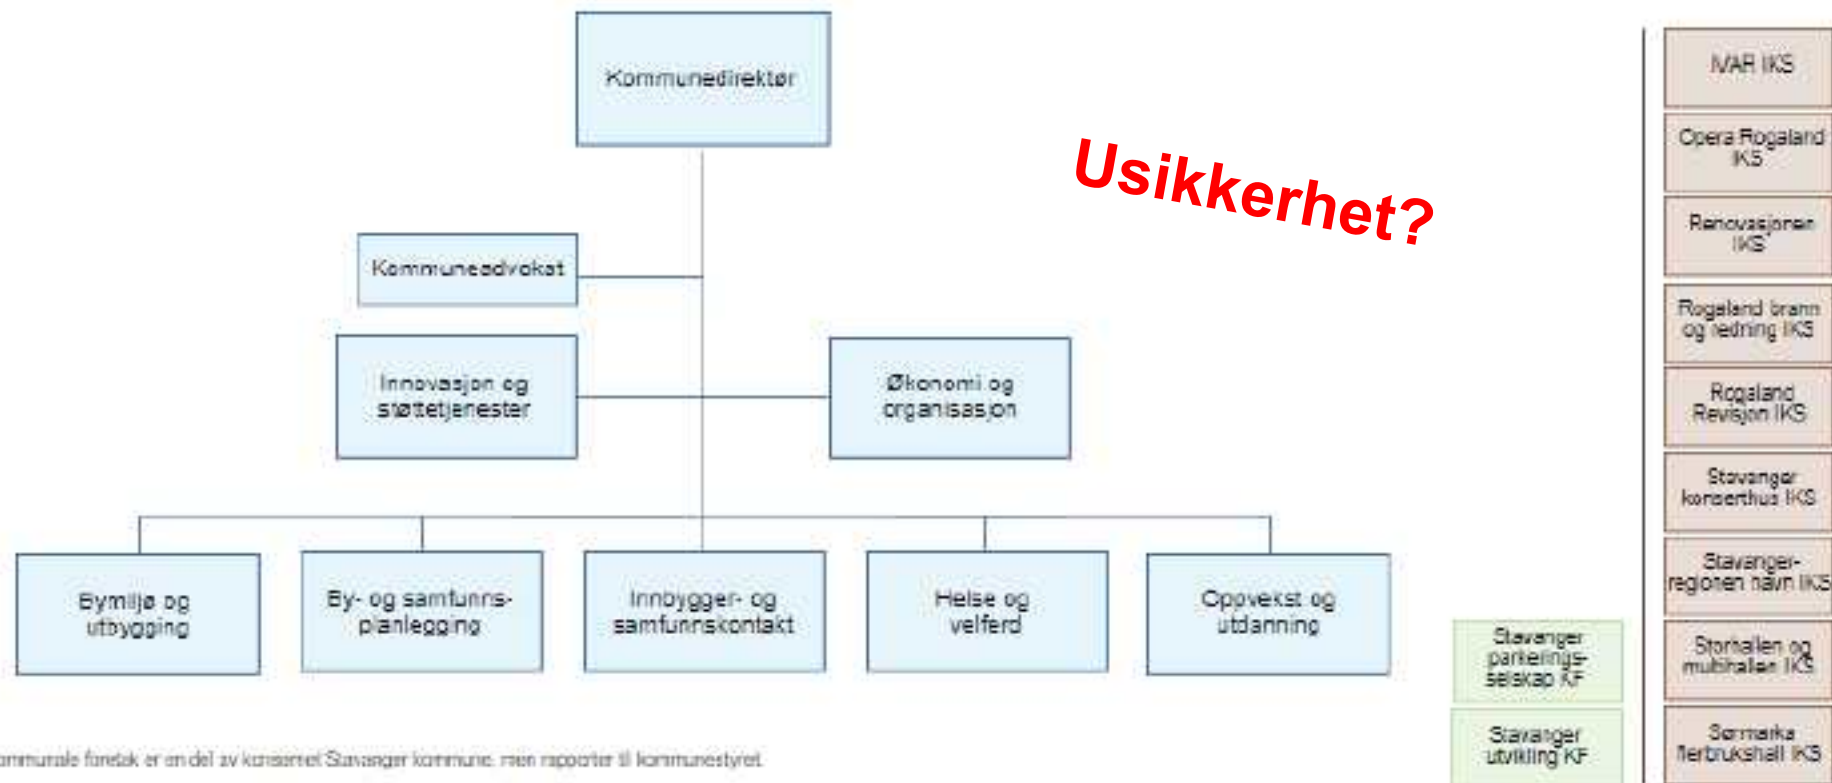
Kommunedirektør

Kommuneadvokat

Innovasjon og støttetjenester

Økonomi og organisasjon

Bymiljø og utbygging

By- og samfunnsplanlegging

Innbygger- og samfunnskontakt

Helse og velferd

Oppvekst og utdanning

Usikkerhet?

IVAR IKS

Opera Rogaland IKS

Renovasjonen IKS

Rogaland brann og redning IKS

Rogaland Revisjon IKS

Stavanger konserthus IKS

Stavangerregionen havn IKS

Storhallen og multihallen IKS

Sørmarka flerbrukshall IKS

Stavanger parkeringsselskap KF

Stavanger utvikling KF

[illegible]mmunale foretak er en del av konsernet Stavanger kommune, men rapporter til kommunestyret.